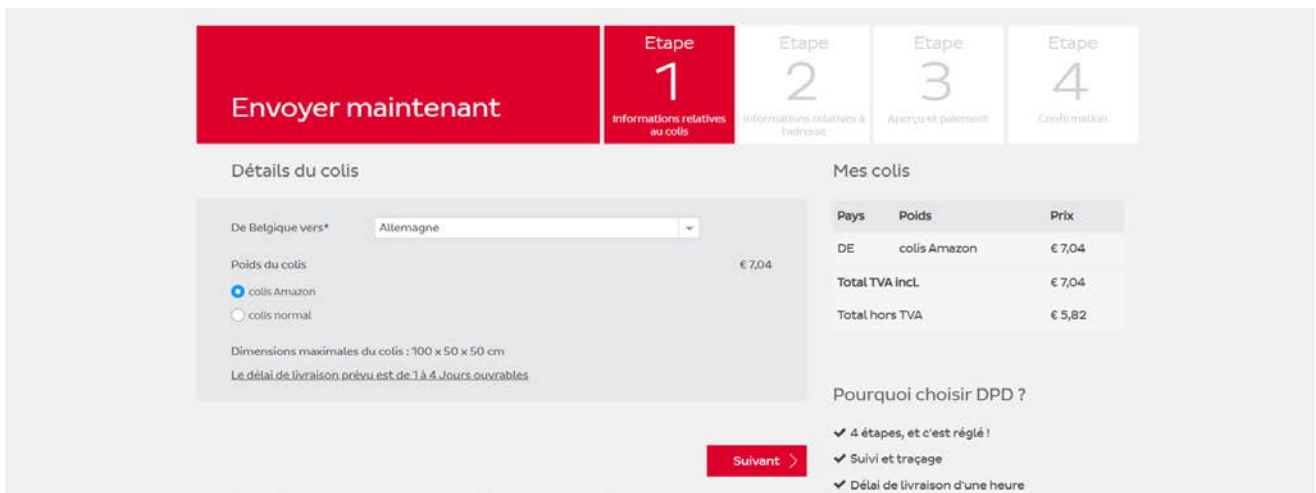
Envoyer maintenant

Etape
1
Informations relatives au colis

Etape
2
Informations relatives à l'adresse

Etape
3
Aperçu et paiement

Etape
4
Confirmation

Détails du colis

De Belgique vers* Allemagne

Poids du colis €7,04

colis Amazon

colis normal

Dimensions maximales du colis : 100 x 50 x 50 cm

Le délai de livraison prévu est de 1 à 4 Jours ouvrables

Suivant

Mes colis

| Pays | Poids | Prix |
|---|---|---|
| DE | colis Amazon | € 7,04 |
| Total TVA incl. | | € 7,04 |
| Total hors TVA | | € 5,82 |

Pourquoi choisir DPD ?

✔ 4 étapes, et c'est réglé !

✔ Suivi et traçage

✔ Délai de livraison d'une heure